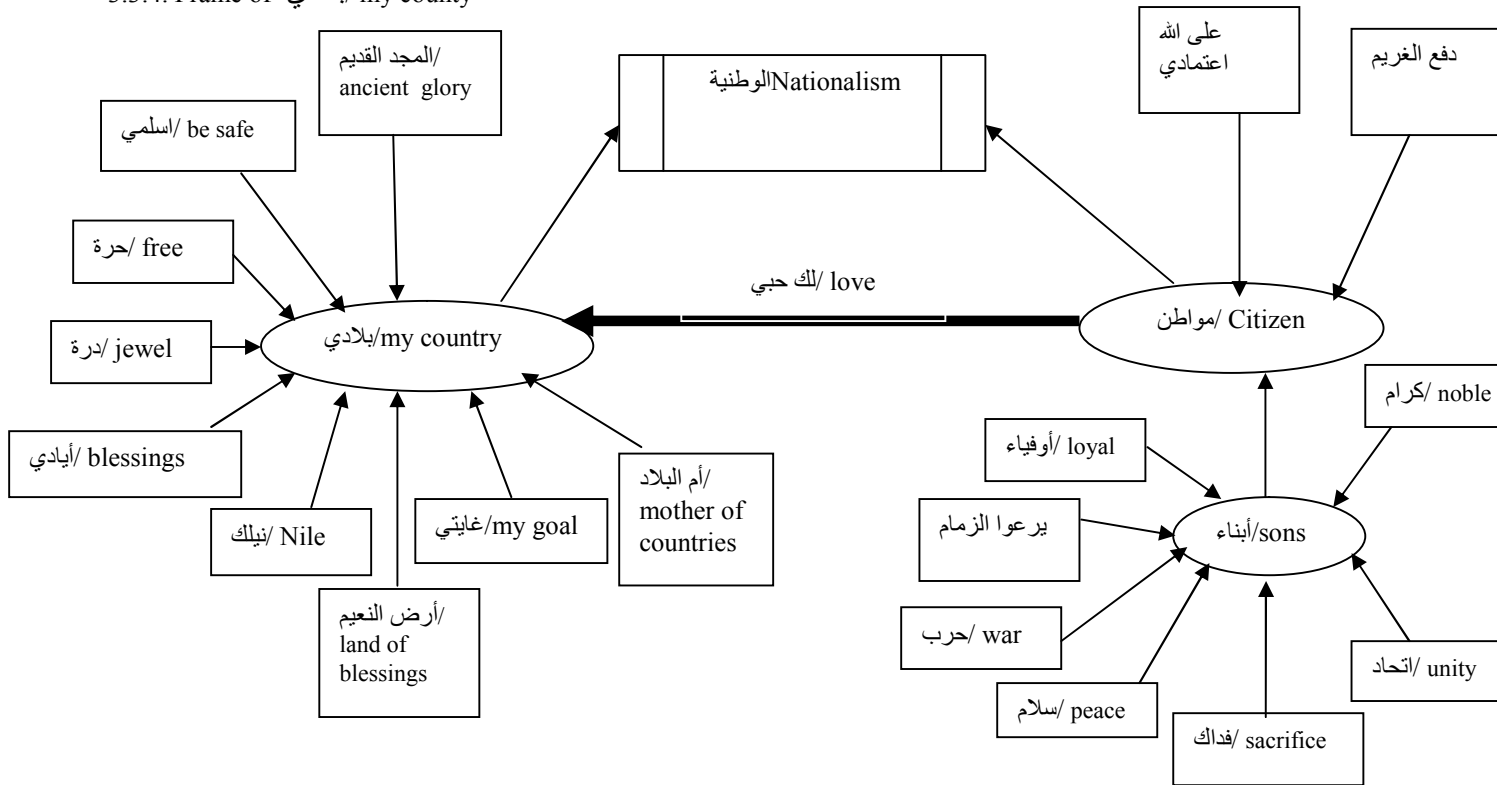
5.3.4. Frame of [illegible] / my county

المجد القديم/ ancient glory

اسلمي/ be safe

حرة/ free

درة/ jewel

أيادي/ blessings

نيلك/ Nile

أرض النعيم/ land of blessings

غايتي/my goal

أم البلاد/ mother of countries

بلادي/my country

الوطنيةNationalism

لك حبي/ love

على الله اعتمادي

دفع الغريم

مواطن/ Citizen

كرام/ noble

أوفياء/ loyal

يرعوا الزمام

أبناء/sons

حرب/ war

سلام/ peace

فداك/ sacrifice

اتحاد/ unity